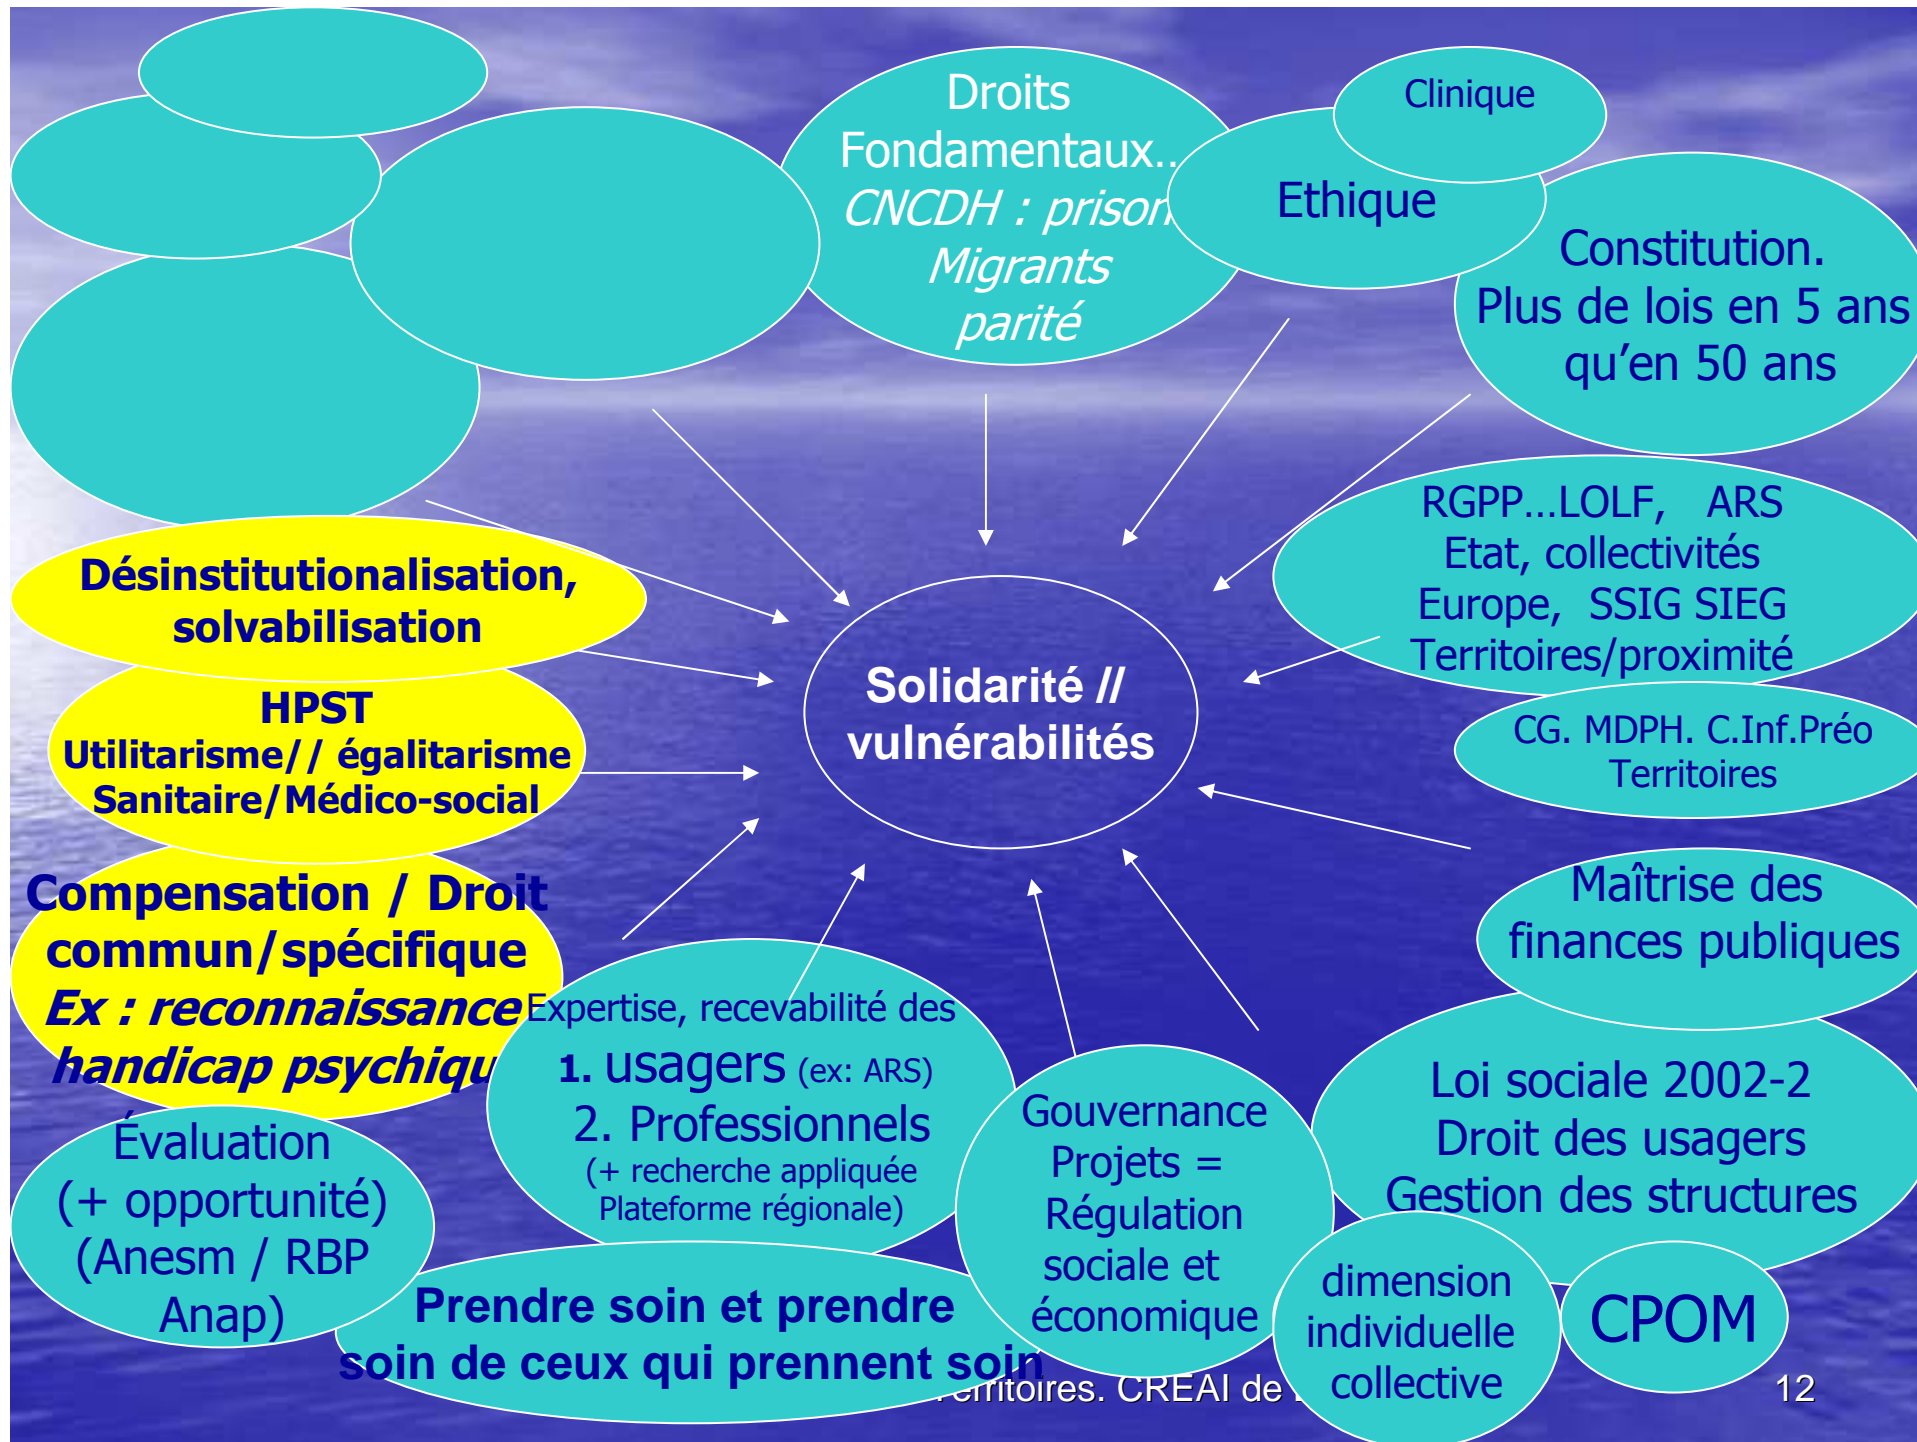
Droits Fondamentaux..
*CNCDH : prison*
*Migrants*
*parité*

Clinique

Ethique

Constitution.
Plus de lois en 5 ans qu'en 50 ans

RGPP…LOLF, ARS
Etat, collectivités
Europe, SSIG SIEG
Territoires/proximité

CG. MDPH. C.Inf.Préo
Territoires

Désinstitutionalisation, solvabilisation

HPST
Utilitarisme// égalitarisme
Sanitaire/Médico-social

Solidarité // vulnérabilités

Compensation / Droit commun/spécifique
*Ex : reconnaissance handicap psychiqu*

Maîtrise des finances publiques

Expertise, recevabilité des
1. usagers (ex: ARS)
2. Professionnels
(+ recherche appliquée Plateforme régionale)

Gouvernance
Projets =
Régulation sociale et économique

Loi sociale 2002-2
Droit des usagers
Gestion des structures

Évaluation
(+ opportunité)
(Anesm / RBP
Anap)

Prendre soin et prendre soin de ceux qui prennent soin

dimension individuelle collective

CPOM

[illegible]erritoires. CREAI de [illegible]

12